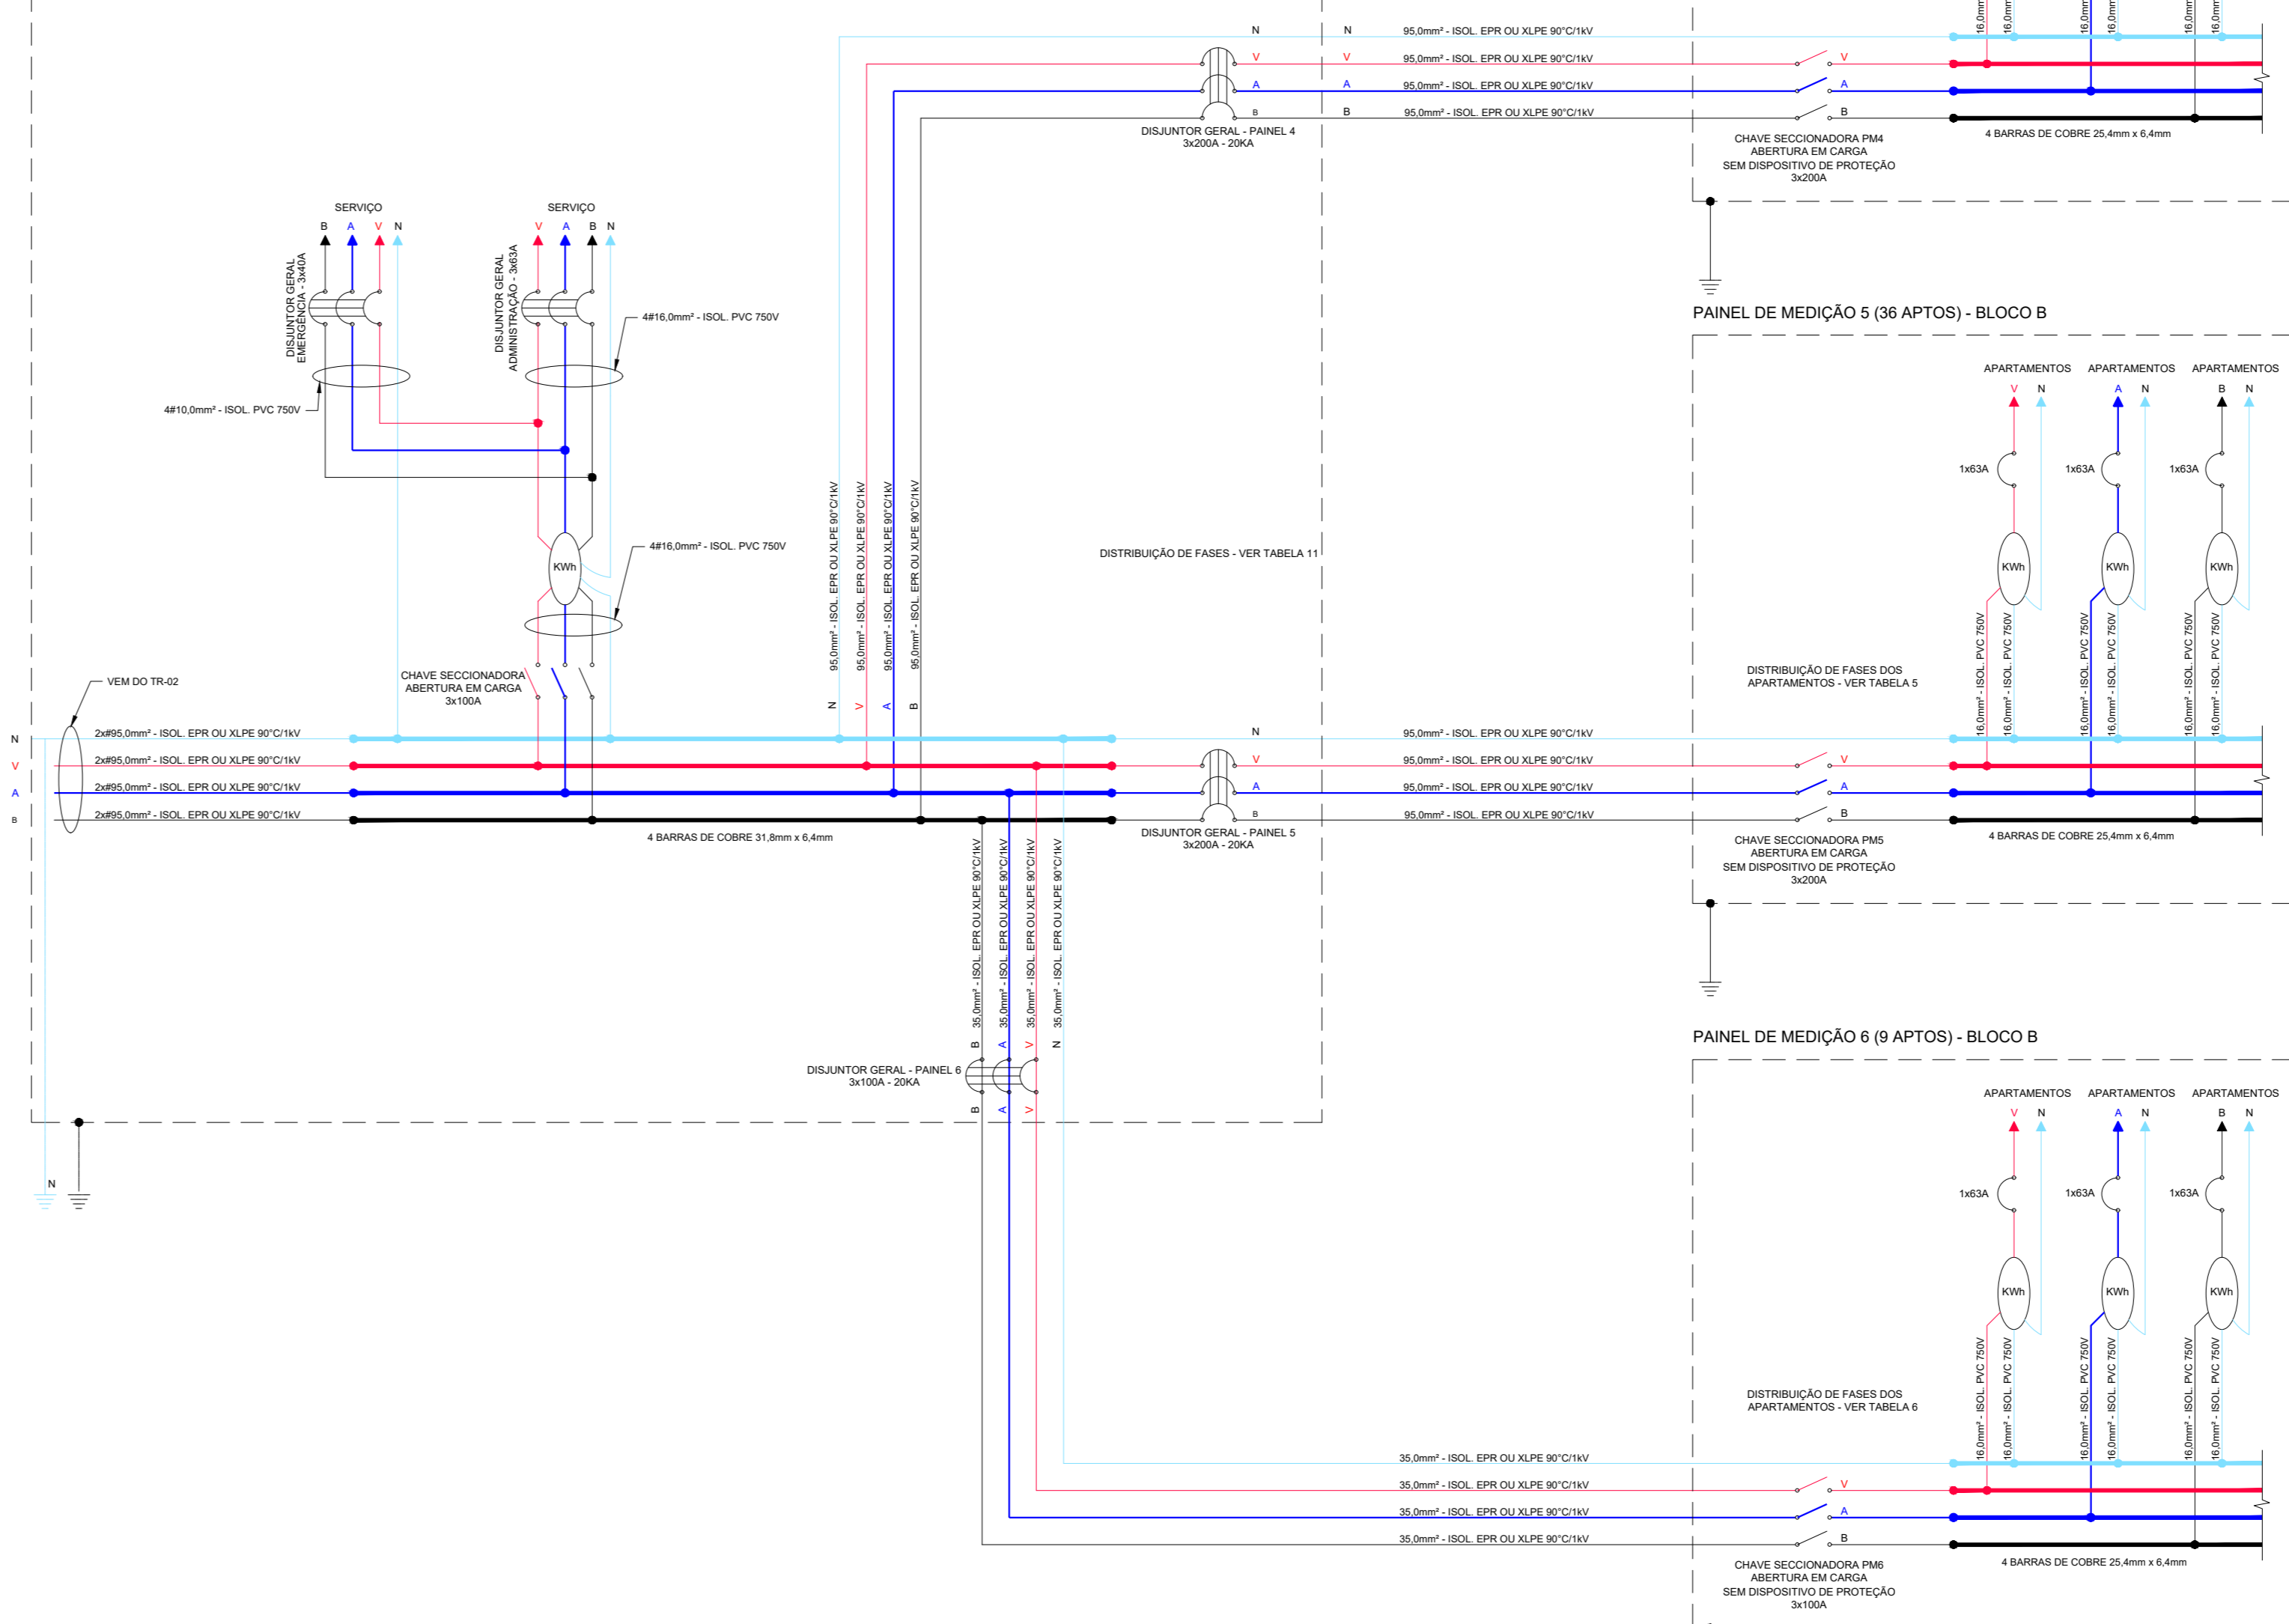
N
N 95,0mm² - ISOL. EPR OU XLPE 90°C/1kV
V
V 95,0mm² - ISOL. EPR OU XLPE 90°C/1kV
A
A 95,0mm² - ISOL. EPR OU XLPE 90°C/1kV
B
B 95,0mm² - ISOL. EPR OU XLPE 90°C/1kV
DISJUNTOR GERAL - PAINEL 4
3x200A - 20KA

16,0mm 16,0mm 16,0mm 16,0mm 16,0mm 16,0mm

V
A
B
CHAVE SECCIONADORA PM4
ABERTURA EM CARGA
SEM DISPOSITIVO DE PROTEÇÃO
3x200A

4 BARRAS DE COBRE 25,4mm x 6,4mm

SERVIÇO
B A V N
DISJUNTOR GERAL EMERGÊNCIA - 3x40A

SERVIÇO
V A B N
DISJUNTOR GERAL ADMINISTRAÇÃO - 3x63A

4#16,0mm² - ISOL. PVC 750V

4#10,0mm² - ISOL. PVC 750V

KWh

4#16,0mm² - ISOL. PVC 750V

CHAVE SECCIONADORA
ABERTURA EM CARGA
3x100A

VEM DO TR-02

95,0mm² - ISOL. EPR OU XLPE 90°C/1kV
95,0mm² - ISOL. EPR OU XLPE 90°C/1kV
95,0mm² - ISOL. EPR OU XLPE 90°C/1kV
95,0mm² - ISOL. EPR OU XLPE 90°C/1kV
N V A B

DISTRIBUIÇÃO DE FASES - VER TABELA 11

PAINEL DE MEDIÇÃO 5 (36 APTOS) - BLOCO B

APARTAMENTOS APARTAMENTOS APARTAMENTOS
V N A N B N
1x63A 1x63A 1x63A
KWh KWh KWh
16,0mm² - ISOL. PVC 750V
16,0mm² - ISOL. PVC 750V
16,0mm² - ISOL. PVC 750V
16,0mm² - ISOL. PVC 750V
16,0mm² - ISOL. PVC 750V
16,0mm² - ISOL. PVC 750V

DISTRIBUIÇÃO DE FASES DOS
APARTAMENTOS - VER TABELA 5

N 2x#95,0mm² - ISOL. EPR OU XLPE 90°C/1kV
V 2x#95,0mm² - ISOL. EPR OU XLPE 90°C/1kV
A 2x#95,0mm² - ISOL. EPR OU XLPE 90°C/1kV
B 2x#95,0mm² - ISOL. EPR OU XLPE 90°C/1kV

N 95,0mm² - ISOL. EPR OU XLPE 90°C/1kV
V 95,0mm² - ISOL. EPR OU XLPE 90°C/1kV
A 95,0mm² - ISOL. EPR OU XLPE 90°C/1kV
B 95,0mm² - ISOL. EPR OU XLPE 90°C/1kV

4 BARRAS DE COBRE 31,8mm x 6,4mm

DISJUNTOR GERAL - PAINEL 5
3x200A - 20KA

V
A
B
CHAVE SECCIONADORA PM5
ABERTURA EM CARGA
SEM DISPOSITIVO DE PROTEÇÃO
3x200A

4 BARRAS DE COBRE 25,4mm x 6,4mm

35,0mm² - ISOL. EPR OU XLPE 90°C/1kV
35,0mm² - ISOL. EPR OU XLPE 90°C/1kV
35,0mm² - ISOL. EPR OU XLPE 90°C/1kV
35,0mm² - ISOL. EPR OU XLPE 90°C/1kV
B A V N

PAINEL DE MEDIÇÃO 6 (9 APTOS) - BLOCO B

DISJUNTOR GERAL - PAINEL 6
3x100A - 20KA
B A V

N

APARTAMENTOS APARTAMENTOS APARTAMENTOS
V N A N B N
1x63A 1x63A 1x63A
KWh KWh KWh
16,0mm² - ISOL. PVC 750V
16,0mm² - ISOL. PVC 750V
16,0mm² - ISOL. PVC 750V
16,0mm² - ISOL. PVC 750V
16,0mm² - ISOL. PVC 750V
16,0mm² - ISOL. PVC 750V

DISTRIBUIÇÃO DE FASES DOS
APARTAMENTOS - VER TABELA 6

35,0mm² - ISOL. EPR OU XLPE 90°C/1kV
35,0mm² - ISOL. EPR OU XLPE 90°C/1kV V
35,0mm² - ISOL. EPR OU XLPE 90°C/1kV A
35,0mm² - ISOL. EPR OU XLPE 90°C/1kV B

CHAVE SECCIONADORA PM6
ABERTURA EM CARGA
SEM DISPOSITIVO DE PROTEÇÃO
3x100A

4 BARRAS DE COBRE 25,4mm x 6,4mm